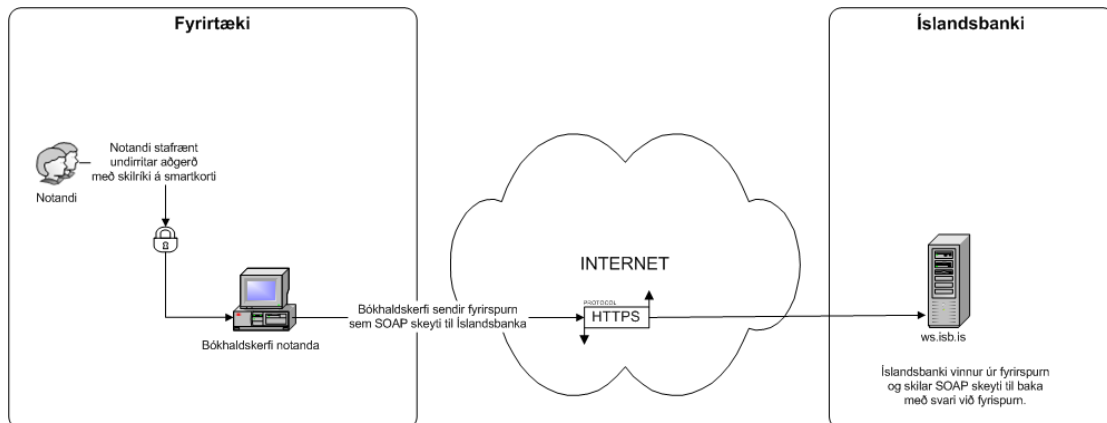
Fyrirtæki

Notandi stafrænt undirritar aðgerð með skilríki á smartkorti

Notandi

Bókhaldskerfi notanda

Bókhaldskerfi sendir fyrirspurn sem SOAP skeyti til Íslandsbanka

INTERNET

PROTOCOL
HTTPS

Íslandsbanki

ws.isb.is

Íslandsbanki vinnur úr fyrirspurn og skilar SOAP skeyti til baka með svari við fyrispurn.